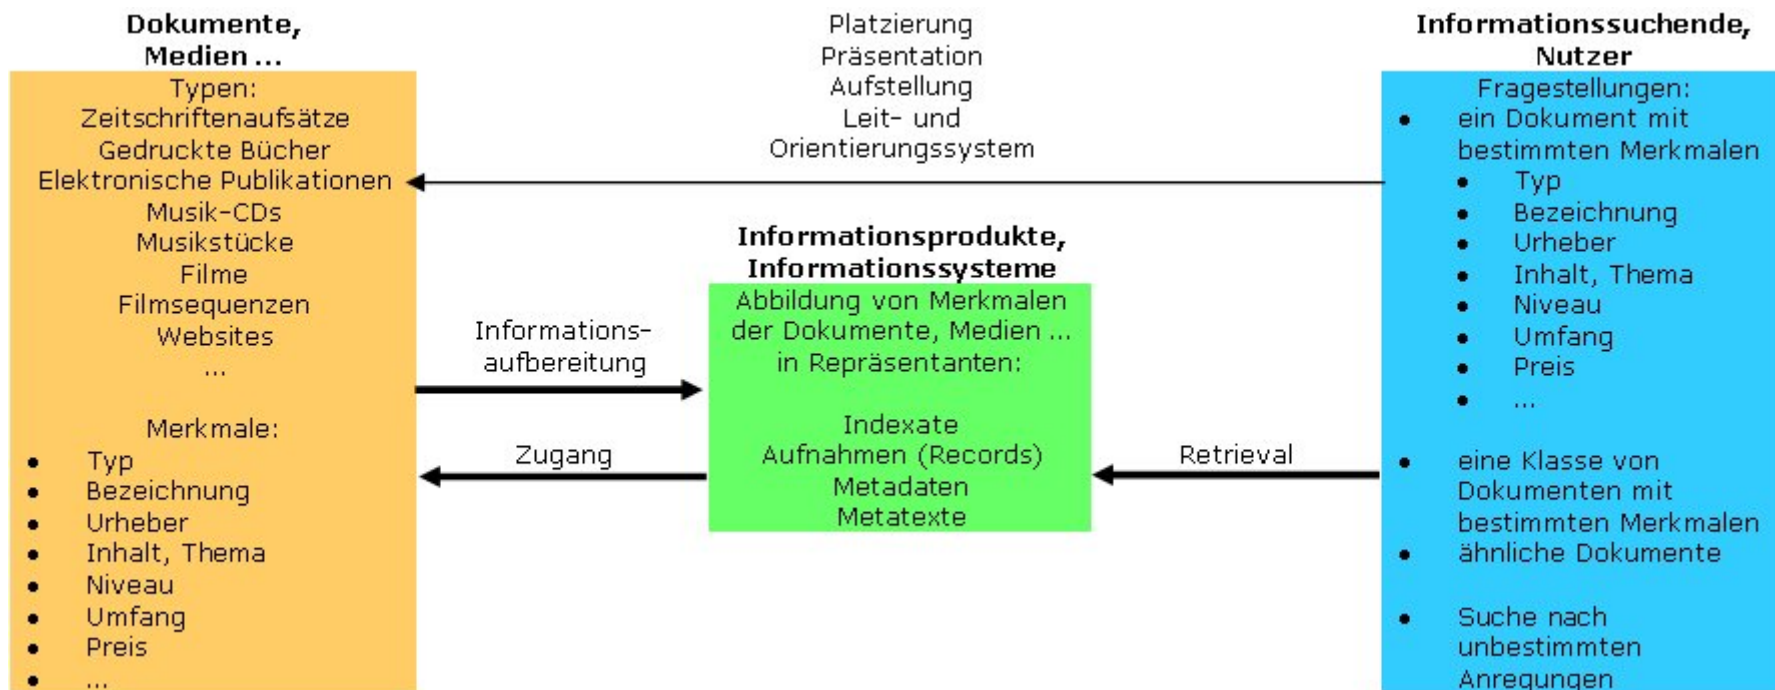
**Dokumente, Medien ...**

Typen:
Zeitschriftenaufsätze
Gedruckte Bücher
Elektronische Publikationen
Musik-CDs
Musikstücke
Filme
Filmsequenzen
Websites
...

Merkmale:
- Typ
- Bezeichnung
- Urheber
- Inhalt, Thema
- Niveau
- Umfang
- Preis
- ...

Platzierung
Präsentation
Aufstellung
Leit- und Orientierungssystem

Informations-aufbereitung

Zugang

**Informationsprodukte, Informationssysteme**

Abbildung von Merkmalen der Dokumente, Medien ... in Repräsentanten:

Indexate
Aufnahmen (Records)
Metadaten
Metatexte

Retrieval

**Informationssuchende, Nutzer**

Fragestellungen:
- ein Dokument mit bestimmten Merkmalen
  - Typ
  - Bezeichnung
  - Urheber
  - Inhalt, Thema
  - Niveau
  - Umfang
  - Preis
  - ...
- eine Klasse von Dokumenten mit bestimmten Merkmalen
- ähnliche Dokumente
- Suche nach unbestimmten Anregungen